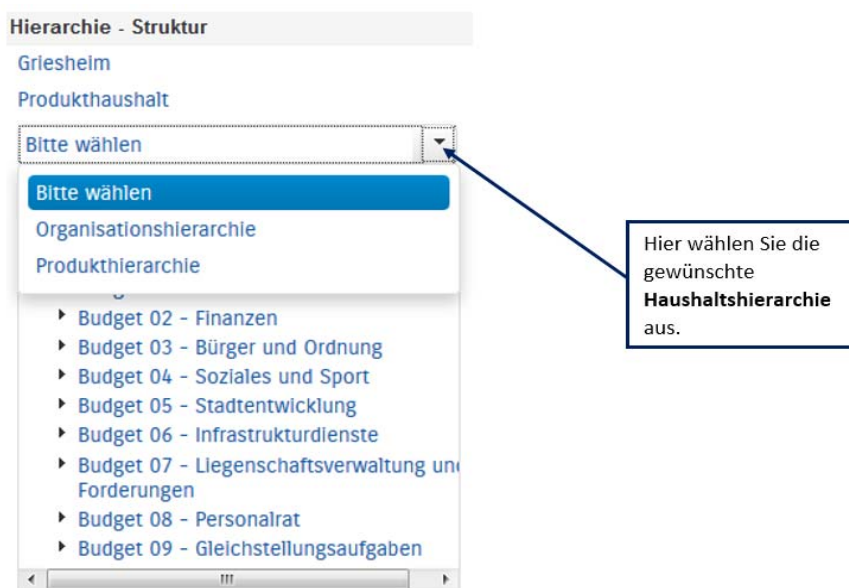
Hierarchie - Struktur

Griesheim

Produkthaushalt

Bitte wählen

Bitte wählen

Organisationshierarchie

Produkthierarchie

Budget 02 - Finanzen

Budget 03 - Bürger und Ordnung

Budget 04 - Soziales und Sport

Budget 05 - Stadtentwicklung

Budget 06 - Infrastrukturdienste

Budget 07 - Liegenschaftsverwaltung un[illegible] Forderungen

Budget 08 - Personalrat

Budget 09 - Gleichstellungsaufgaben

Hier wählen Sie die gewünschte **Haushaltshierarchie** aus.